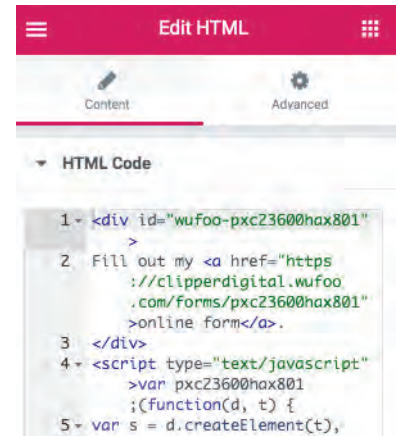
Edit HTML

Content

Advanced

HTML Code

1 <div id="wufoo-pxc23600hax801">
2 Fill out my <a href="https://clipperdigital.wufoo.com/forms/pxc23600hax801">online form</a>.
3 </div>
4 <script type="text/javascript">var pxc23600hax801;(function(d, t) {
5 var s = d.createElement(t),